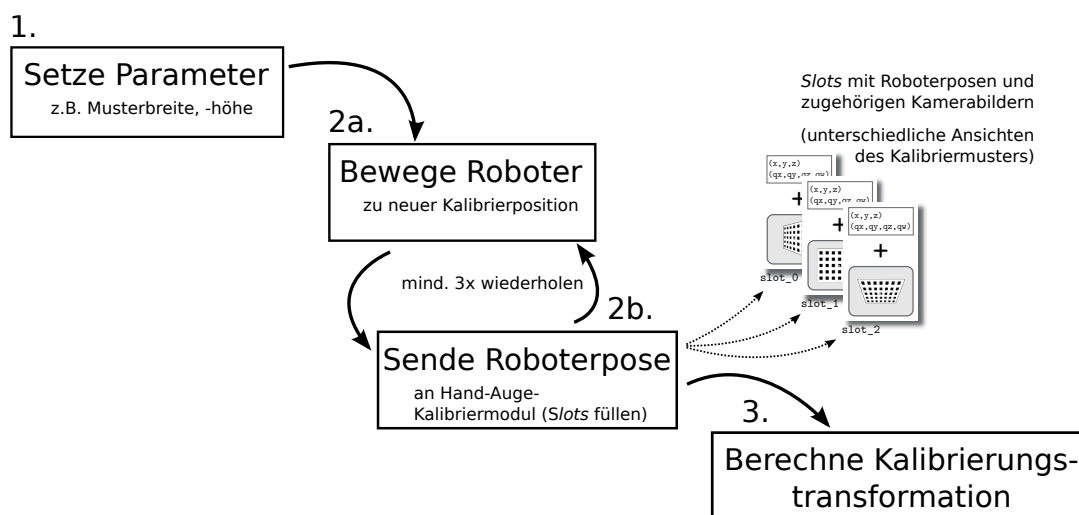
1.

Setze Parameter
z.B. Musterbreite, -höhe

2a.

Bewege Roboter
zu neuer Kalibrierposition

mind. 3x wiederholen

2b.

Sende Roboterpose
an Hand-Auge-Kalibriermodul (Slots füllen)

Slots mit Roboterposen und zugehörigen Kamerabildern

(unterschiedliche Ansichten des Kalibriermusters)

(x,y,z)
(qx,qy,qz,qw)
+
slot_0

(x,y,z)
(qx,qy,qz,qw)
+
slot_1

(x,y,z)
(qx,qy,qz,qw)
+
slot_2

3.

Berechne Kalibrierungstransformation